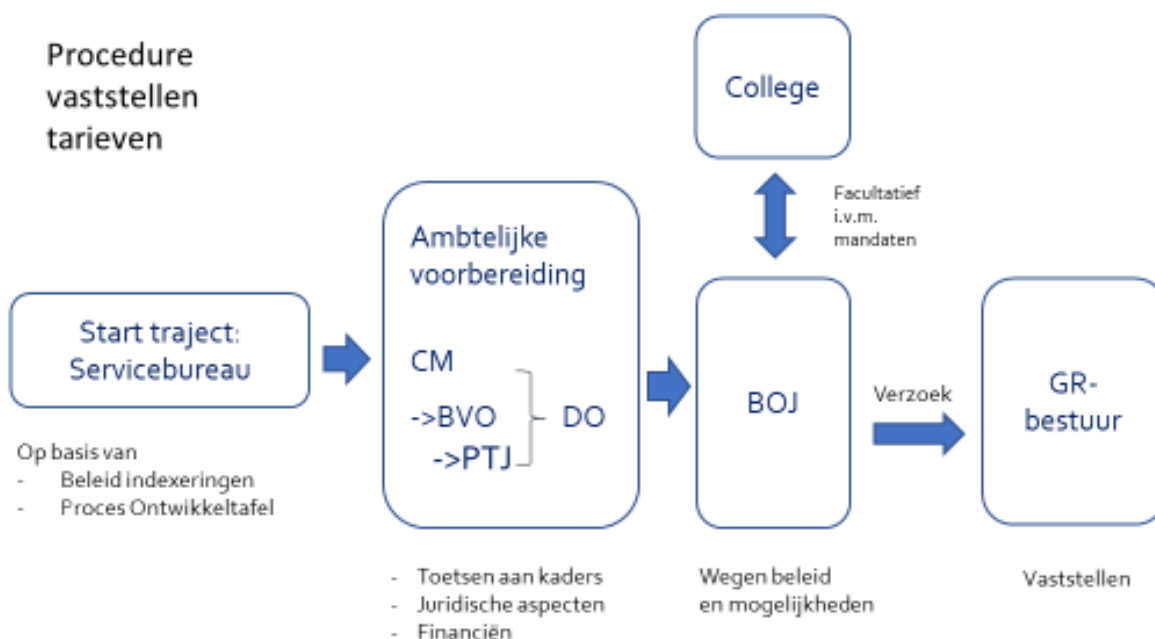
Procedure vaststellen tarieven

College

Facultatief i.v.m. mandaten

Start traject: Servicebureau

Op basis van
- Beleid indexeringen
- Proces Ontwikkeltafel

Ambtelijke voorbereiding

CM
->BVO
->PTJ
DO

- Toetsen aan kaders
- Juridische aspecten
- Financiën

BOJ

Wegen beleid en mogelijkheden

Verzoek

GR-bestuur

Vaststellen